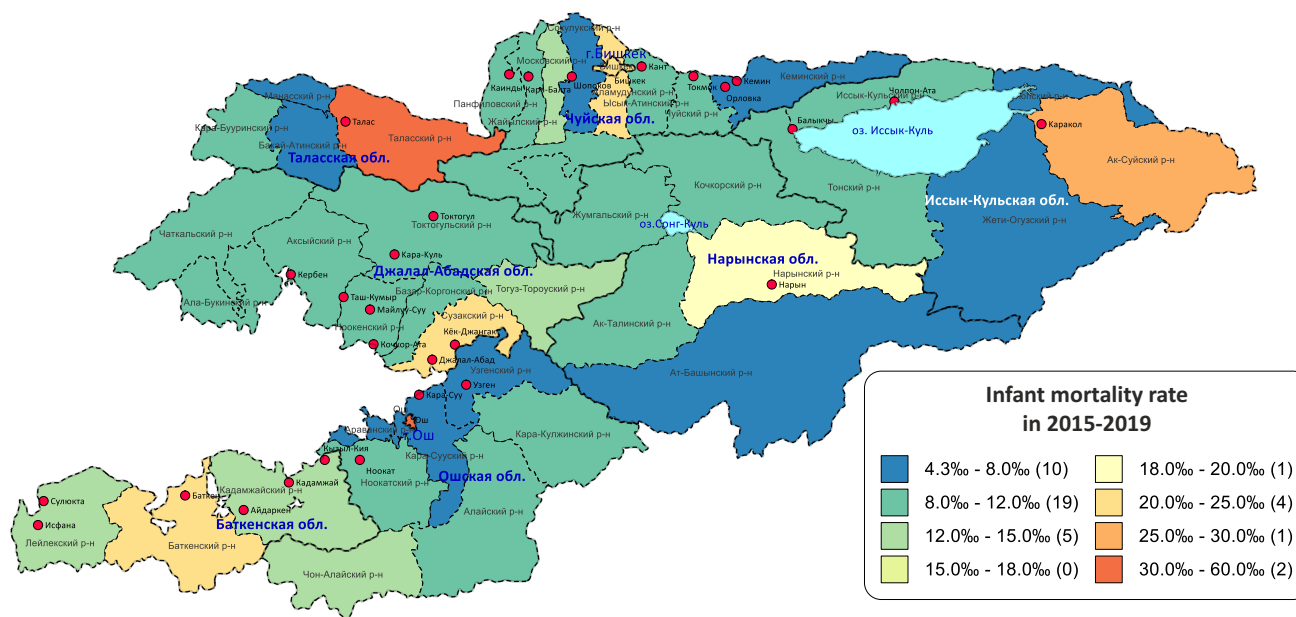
Сокулукский р-н
г.Бишкек
Московский р-н
Кант
Каинды
Кара-Балта
Шопоков
Бишкек
Аламудунский р-н
Токмок
Кемин
Кеминский р-н
Манасский р-н
Панфиловский р-н
Ысык-Атинский р-н
Орловка
Чолпон-Ата
Иссык-Кульский р-н
Жайылский р-н
Чуйская обл.
Чуйский р-н
Талас
Кара-Бууринский р-н
Таласский р-н
Балыкчы
оз. Иссык-Куль
Каракол
Бакай-Атинский р-н
Таласская обл.
Ак-Суйский р-н
Кочкорский р-н
Тонский р-н
Иссык-Кульская обл.
Токтогул
Токтогульский р-н
Жумгальский р-н
Жети-Огузский р-н
оз.Сонг-Куль
Чаткальский р-н
Аксыйский р-н
Нарынская обл.
Кара-Куль
Джалал-Абадская обл.
Нарынский р-н
Кербен
Тогуз-Тороуский р-н
Нарын
Таш-Кумыр
Базар-Коргонский р-н
Ала-Букинский р-н
Майлуу-Суу
Сузакский р-н
Ноокенский р-н
Кёк-Джангак
Ак-Талинский р-н
Кочкор-Ата
Джалал-Абад
Узгенский р-н
Ат-Башынский р-н
Узген
Кара-Суу
Ош
Араванский р-н
г.Ош
Кара-Кулжинский р-н
Кызыл-Кия
Ноокат
Кара-Сууский р-н
Кадамжай
Ноокатский р-н
Ошская обл.
Сулюкта
Баткен
Кадамжайский р-н
Айдаркен
Алайский р-н
Исфана
Баткенская обл.
Лейлекский р-н
Баткенский р-н
Чон-Алайский р-н

Infant mortality rate
in 2015-2019

4.3‰ - 8.0‰ (10)
8.0‰ - 12.0‰ (19)
12.0‰ - 15.0‰ (5)
15.0‰ - 18.0‰ (0)
18.0‰ - 20.0‰ (1)
20.0‰ - 25.0‰ (4)
25.0‰ - 30.0‰ (1)
30.0‰ - 60.0‰ (2)